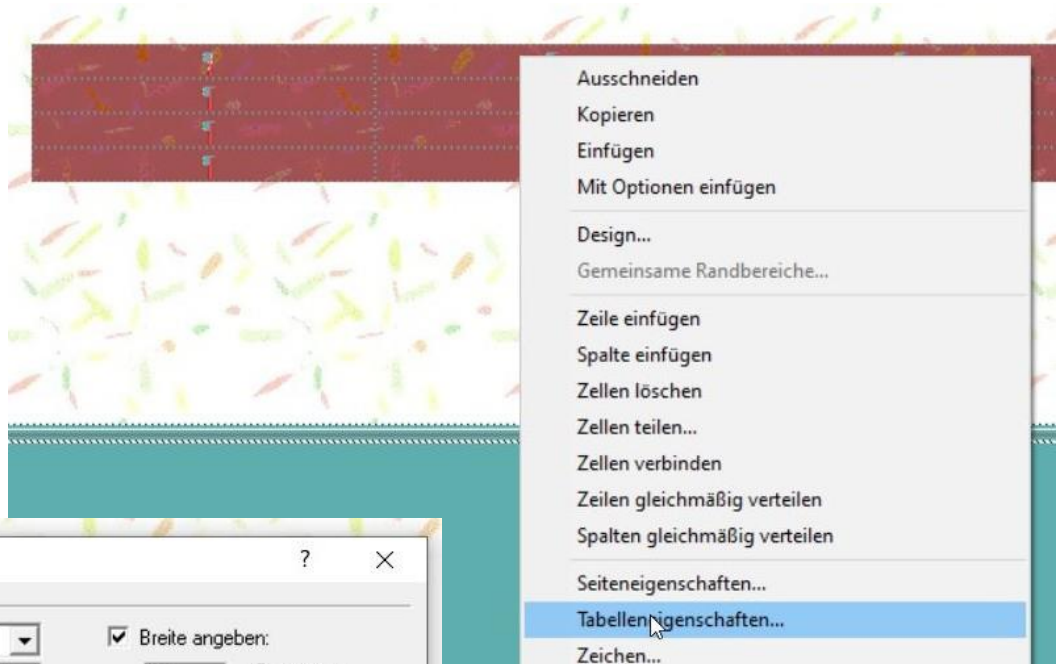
Ausschneiden
Kopieren
Einfügen
Mit Optionen einfügen
Design...
Gemeinsame Randbereiche...
Zeile einfügen
Spalte einfügen
Zellen löschen
Zellen teilen...
Zellen verbinden
Zeilen gleichmäßig verteilen
Spalten gleichmäßig verteilen
Seiteneigenschaften...
Tabelleneigenschaften...
Zeichen...

? ×
Breite angeben: